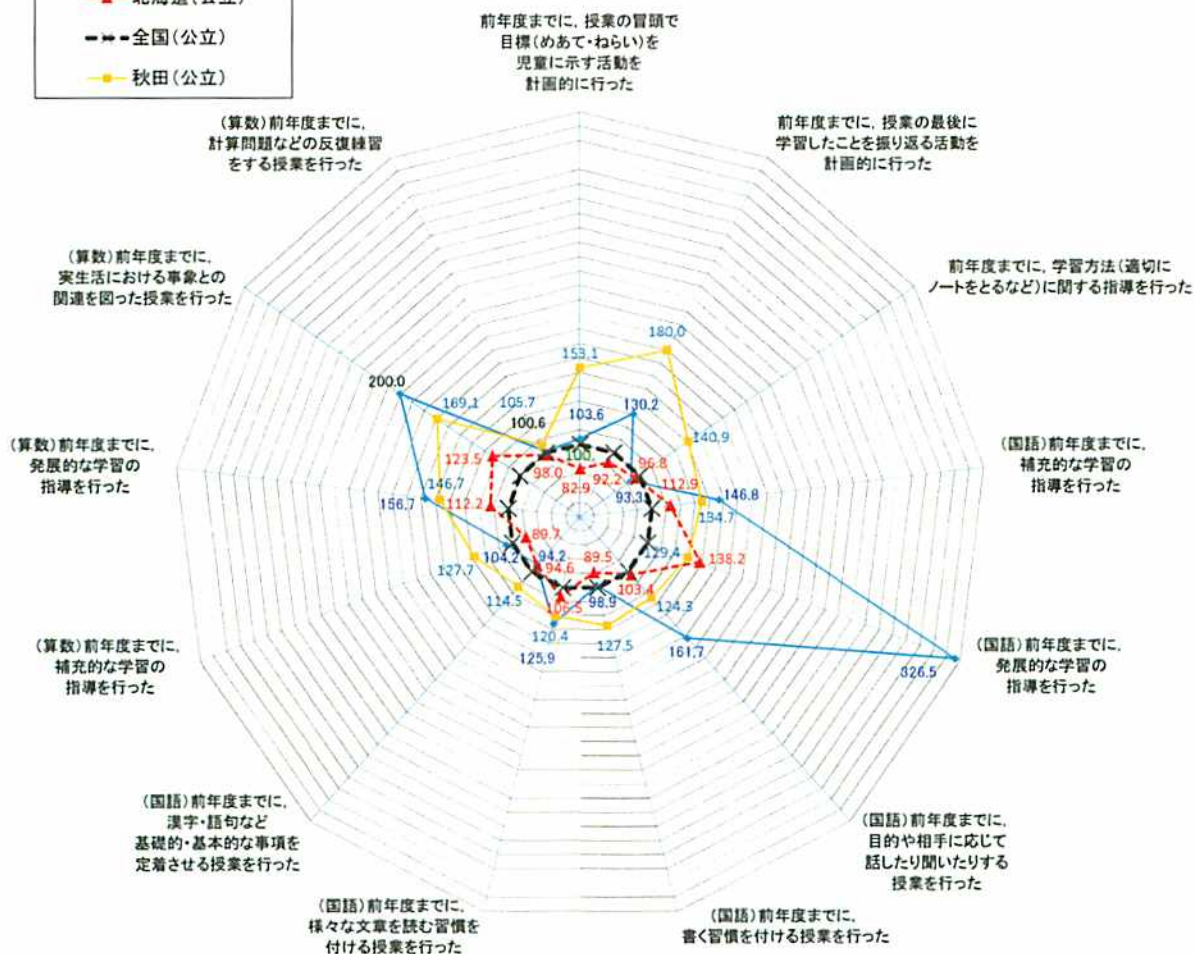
北海道(公立)
全国(公立)
秋田(公立)

前年度までに、授業の冒頭で目標(めあて・ねらい)を児童に示す活動を計画的に行った

前年度までに、授業の最後に学習したことを振り返る活動を計画的に行った

前年度までに、学習方法(適切にノートをとるなど)に関する指導を行った

(国語)前年度までに、補充的な学習の指導を行った

(国語)前年度までに、発展的な学習の指導を行った

(国語)前年度までに、目的や相手に応じて話したり聞いたりする授業を行った

(国語)前年度までに、書く習慣を付ける授業を行った

(国語)前年度までに、様々な文章を読む習慣を付ける授業を行った

(国語)前年度までに、漢字・語句など基礎的・基本的な事項を定着させる授業を行った

(算数)前年度までに、補充的な学習の指導を行った

(算数)前年度までに、発展的な学習の指導を行った

(算数)前年度までに、実生活における事象との関連を図った授業を行った

(算数)前年度までに、計算問題などの反復練習をする授業を行った

153.1
180.0
103.6
130.2
140.9
105.7
169.1
200.0
100.6
100
92.2
96.8
98.0
123.5
82.9
93.3
112.9
146.8
134.7
146.7
112.2
156.7
89.7
129.4
138.2
104.2
94.2
89.5
94.6
103.4
127.7
98.9
124.3
114.5
106.5
120.4
127.5
161.7
125.9
326.5